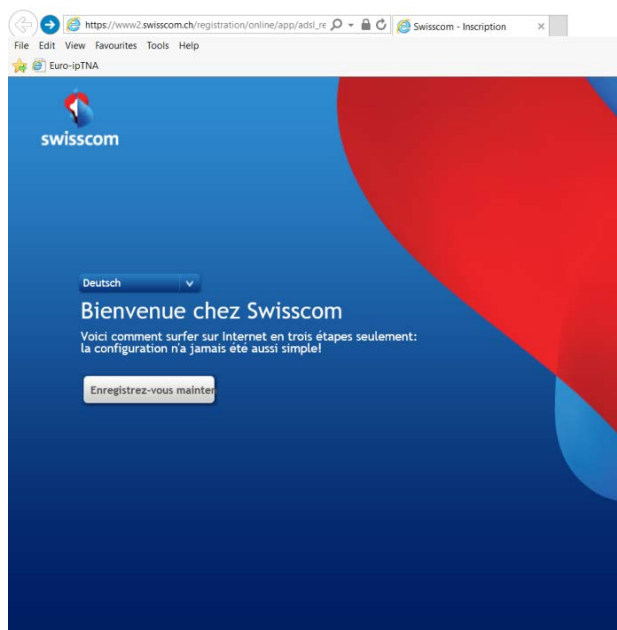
https://www2.swisscom.ch/registration/online/app/adsl_re

Swisscom - Inscription

File Edit View Favourites Tools Help

Euro-ipTNA

swisscom

Deutsch

Bienvenue chez Swisscom

Voici comment surfer sur Internet en trois étapes seulement: la configuration n'a jamais été aussi simple!

Enregistrez-vous mainter